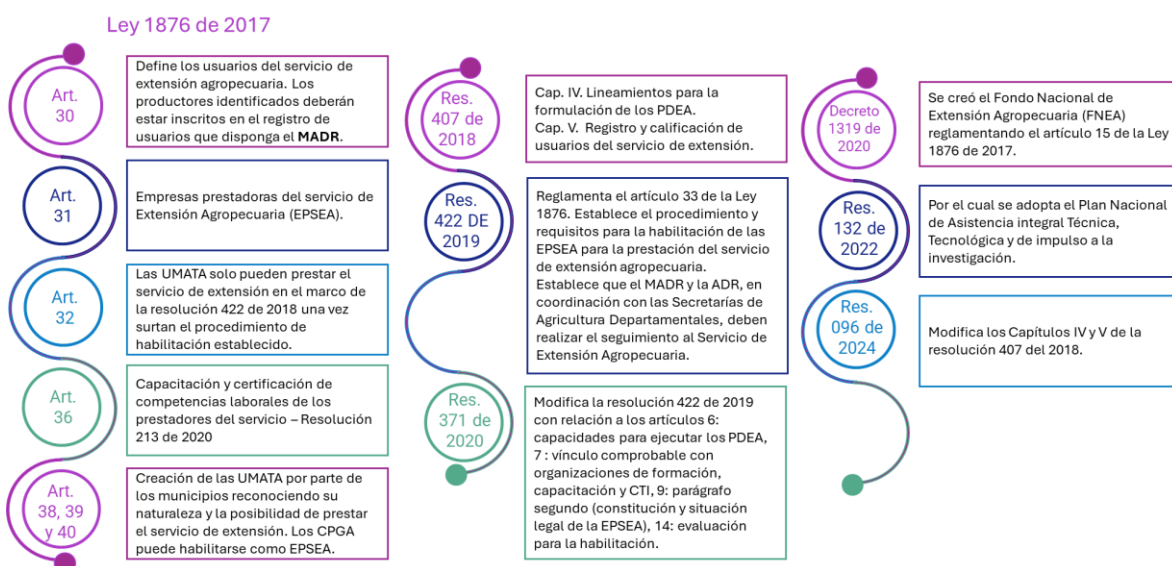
Ley 1876 de 2017

Art. 30

Define los usuarios del servicio de extensión agropecuaria. Los productores identificados deberán estar inscritos en el registro de usuarios que disponga el **MADR**.

Art. 31

Empresas prestadoras del servicio de Extensión Agropecuaria (EPSEA).

Art. 32

Las UMATA solo pueden prestar el servicio de extensión en el marco de la resolución 422 de 2018 una vez surtan el procedimiento de habilitación establecido.

Art. 36

Capacitación y certificación de competencias laborales de los prestadores del servicio – Resolución 213 de 2020

Art. 38, 39 y 40

Creación de las UMATA por parte de los municipios reconociendo su naturaleza y la posibilidad de prestar el servicio de extensión. Los CPGA puede habilitarse como EPSEA.

Res. 407 de 2018

Cap. IV. Lineamientos para la formulación de los PDEA.
Cap. V. Registro y calificación de usuarios del servicio de extensión.

Res. 422 DE 2019

Reglamenta el artículo 33 de la Ley 1876. Establece el procedimiento y requisitos para la habilitación de las EPSEA para la prestación del servicio de extensión agropecuaria.
Establece que el MADR y la ADR, en coordinación con las Secretarías de Agricultura Departamentales, deben realizar el seguimiento al Servicio de Extensión Agropecuaria.

Res. 371 de 2020

Modifica la resolución 422 de 2019 con relación a los artículos 6: capacidades para ejecutar los PDEA, 7 : vínculo comprobable con organizaciones de formación, capacitación y CTI, 9: parágrafo segundo (constitución y situación legal de la EPSEA), 14: evaluación para la habilitación.

Decreto 1319 de 2020

Se creó el Fondo Nacional de Extensión Agropecuaria (FNEA) reglamentando el artículo 15 de la Ley 1876 de 2017.

Res. 132 de 2022

Por el cual se adopta el Plan Nacional de Asistencia integral Técnica, Tecnológica y de impulso a la investigación.

Res. 096 de 2024

Modifica los Capítulos IV y V de la resolución 407 del 2018.